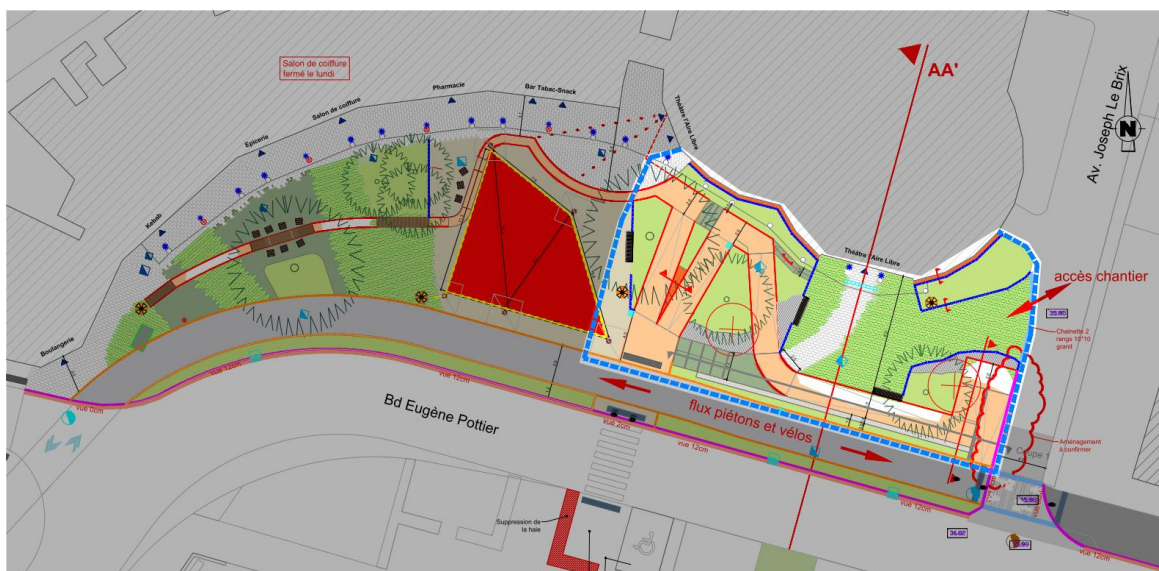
Salon de coiffure fermé le lundi

Pharmacie

Bar Tabac-Snack

Théâtre l'Aire Libre

Salon de coiffure

Epicerie

Kebab

Boulangerie

AA'

Av. Joseph Le Brix

N

Théâtre l'Aire Libre

accès chantier

35.95

Chainette 2 rangs 10*10 granit

Bd Eugène Pottier

vue 0cm

vue 12cm

vue 12cm

vue 20cm

vue 12cm

flux piétons et vélos

Aménagement à confirmer

Coupe 1

vue 12cm

35.90

36.00

35.90

Suppression de la haie

vue 12cm